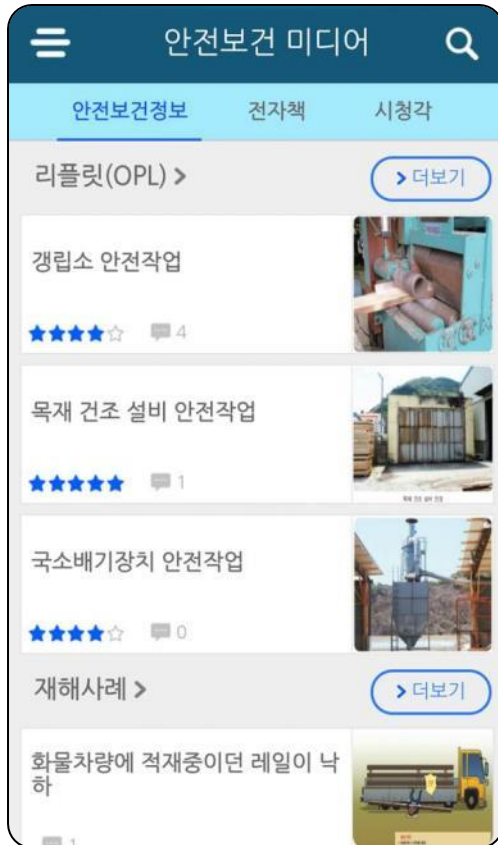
안전보건 미디어

안전보건정보 전자책 시청각

리플릿(OPL) >

> 더보기

갱립소 안전작업

★★★★☆ 4

목재 건조 설비 안전작업

★★★★★ 1

국소배기장치 안전작업

★★★★☆ 0

재해사례 >

> 더보기

화물차량에 적재중이던 레일이 낙하

1